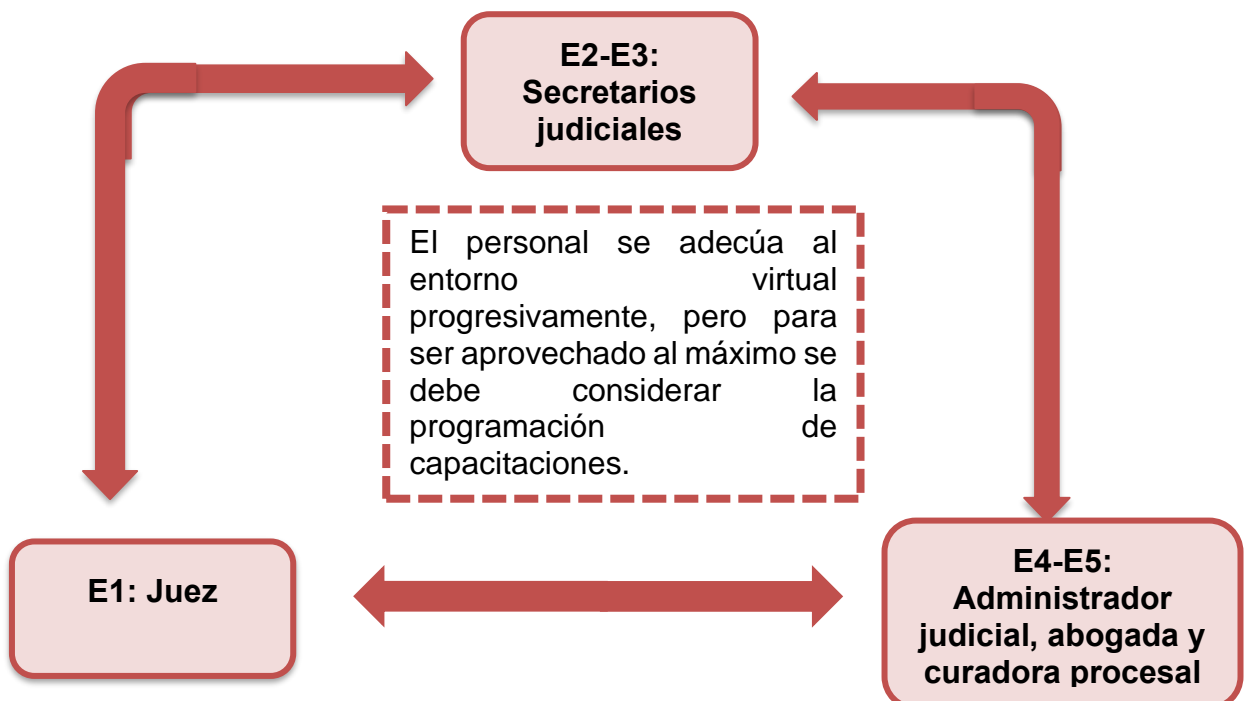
E2-E3:
Secretarios judiciales

El personal se adecúa al entorno virtual progresivamente, pero para ser aprovechado al máximo se debe considerar la programación de capacitaciones.

E1: Juez

E4-E5:
Administrador judicial, abogada y curadora procesal